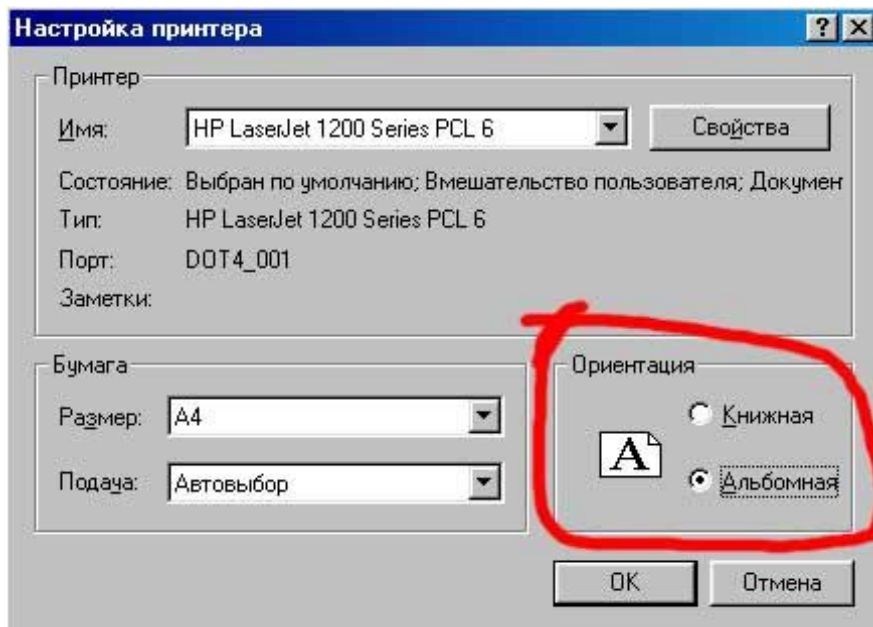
Настройка принтера

?

Принтер

Имя: HP LaserJet 1200 Series PCL 6

Свойства

Состояние: Выбран по умолчанию; Вмешательство пользователя; Докумен

Тип: HP LaserJet 1200 Series PCL 6

Порт: DOT4_001

Заметки:

Бумага

Размер: A4

Подача: Автовыбор

Ориентация

A

Книжная

Альбомная

OK

Отмена